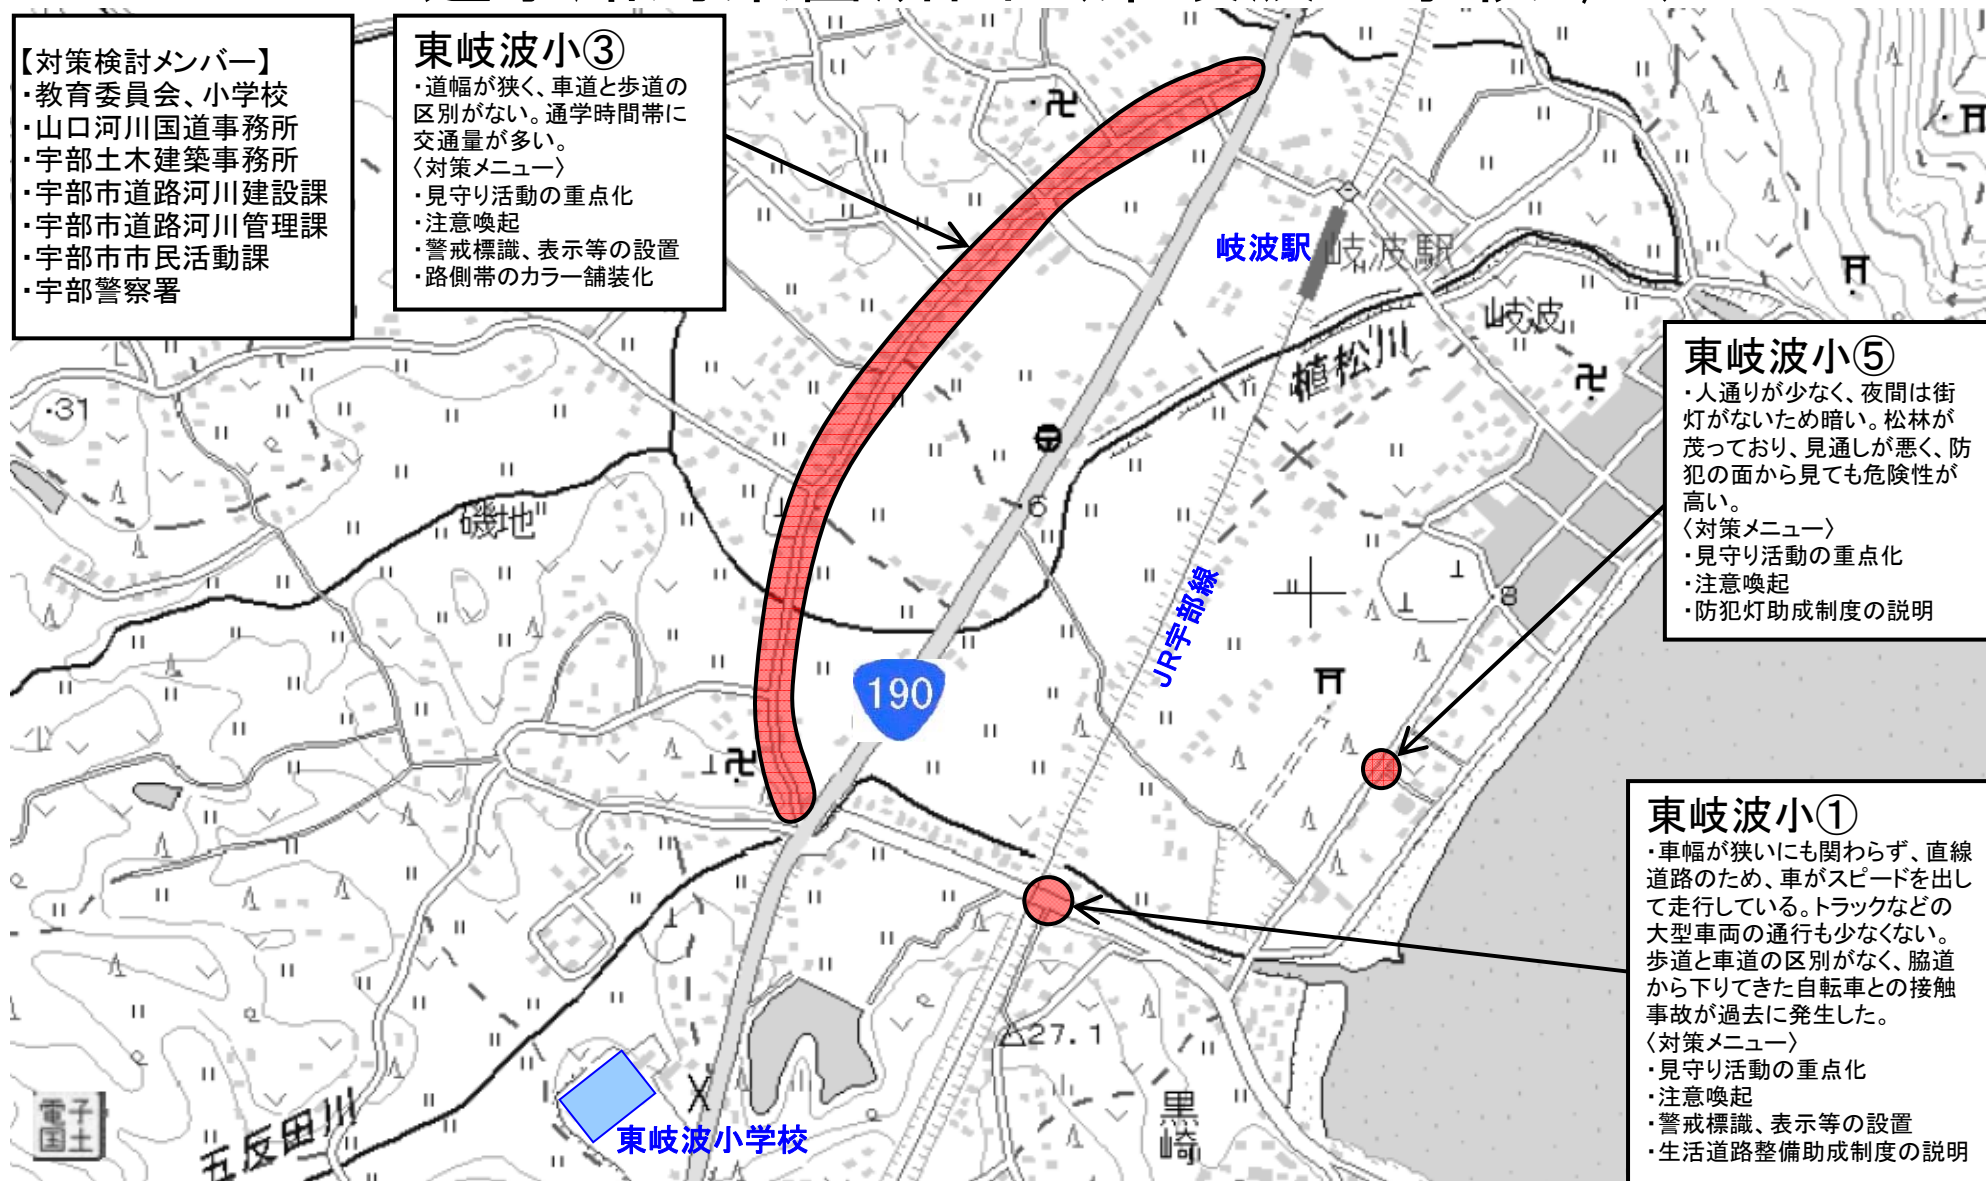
【対策検討メンバー】
・教育委員会、小学校
・山口河川国道事務所
・宇部土木建築事務所
・宇部市道路河川建設課
・宇部市道路河川管理課
・宇部市市民活動課
・宇部警察署

東岐波小③
・道幅が狭く、車道と歩道の区別がない。通学時間帯に交通量が多い。
〈対策メニュー〉
・見守り活動の重点化
・注意喚起
・警戒標識、表示等の設置
・路側帯のカラー舗装化

岐波駅
岐波駅
岐波
植松川
31
磯地
6
8
190
JR宇部線
27.1
黒崎
五反田川
東岐波小学校
電子国土

東岐波小⑤
・人通りが少なく、夜間は街灯がないため暗い。松林が茂っており、見通しが悪く、防犯の面から見ても危険性が高い。
〈対策メニュー〉
・見守り活動の重点化
・注意喚起
・防犯灯助成制度の説明

東岐波小①
・車幅が狭いにも関わらず、直線道路のため、車がスピードを出して走行している。トラックなどの大型車両の通行も少なくない。歩道と車道の区別がなく、脇道から下りてきた自転車との接触事故が過去に発生した。
〈対策メニュー〉
・見守り活動の重点化
・注意喚起
・警戒標識、表示等の設置
・生活道路整備助成制度の説明